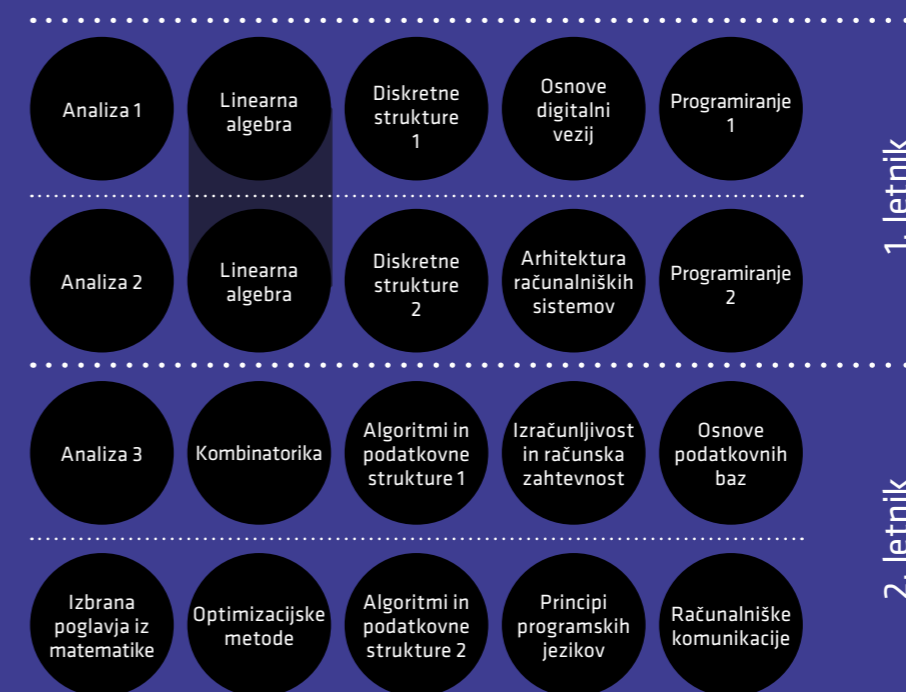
Analiza 1

Linearna algebra

Diskretne strukture 1

Osnove digitalni vezij

Programiranje 1

Analiza 2

Linearna algebra

Diskretne strukture 2

Arhitektura računalniških sistemov

Programiranje 2

1. letnik

Analiza 3

Kombinatorika

Algoritmi in podatkovne strukture 1

Izračunljivost in računska zahtevnost

Osnove podatkovnih baz

Izbrana poglavja iz matematike

Optimizacijske metode

Algoritmi in podatkovne strukture 2

Principi programskih jezikov

Računalniške komunikacije

2. letnik